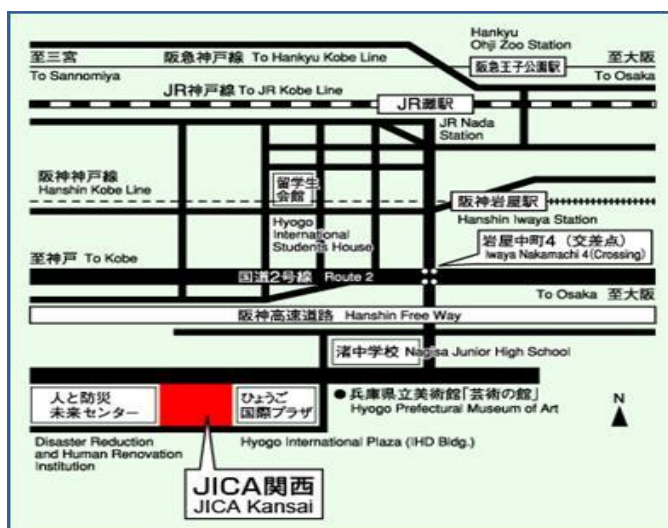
Hankyu Ohji Zoo Station
阪急王子公園駅
至三宮
To Sannomiya
阪急神戸線 To Hankyu Kobe Line
至大阪
To Osaka
JR神戸線 To JR Kobe Line
JR灘駅
JR Nada Station
阪神神戸線
Hanshin Kobe Line
留学生会館
Hyogo International Students House
阪神岩屋駅
Hanshin Iwaya Station
岩屋中町4（交差点）
Iwaya Nakamachi 4 (Crossing)
至神戸 To Kobe
国道2号線 Route 2
To Osaka 至大阪
阪神高速道路 Hanshin Free Way
渚中学校 Nagisa Junior High School
人と防災未来センター
ひょうご国際プラザ
● 兵庫県立美術館「芸術の館」
Hyogo Prefectural Museum of Art
N
Disaster Reduction and Human Renovation Institution
Hyogo International Plaza (IHD Bldg.)
JICA関西
JICA Kansai